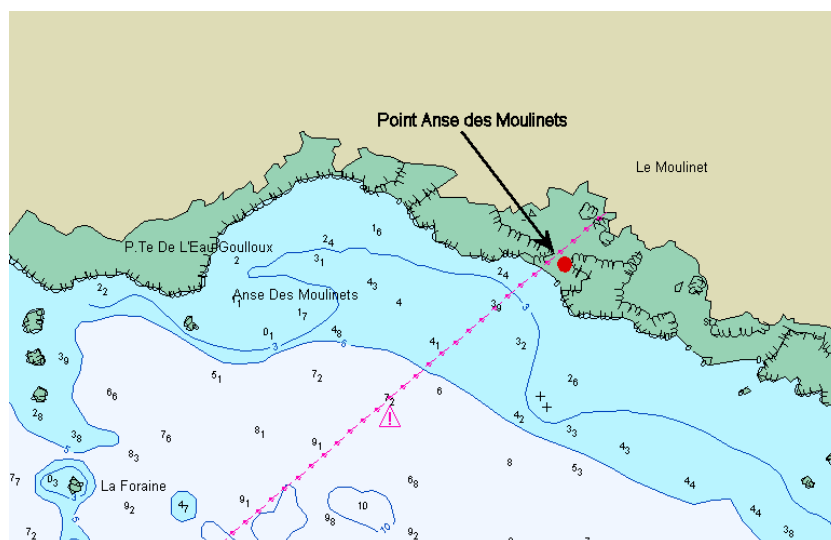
Point Anse des Moulinets

Le Moulinet

P.Te De L'Eau Goulloux

Anse Des Moulinets

La Foraine

$1_6$ $2_4$ $3_1$ $2$ $2_2$ $4_3$ $4$ $1$ $1_7$ $0_1$ $4_8$ $2_4$ $3_9$ $3$ $3$ $5$ $4_1$ $3_2$ $2_6$ $3_9$ $6_6$ $5_1$ $7_2$ $6$ $7_2$ $2_8$ $4_2$ $3_3$ $3_8$ $7_6$ $8_1$ $9_1$ $4_3$ $8_3$ $8$ $5_3$ $7_7$ $0_3$ $6_8$ $4_4$ $9_1$ $9_2$ $4_7$ $10$ $9_8$ $4_4$ $7_2$ $9_2$ $3_8$ $5$ $10$